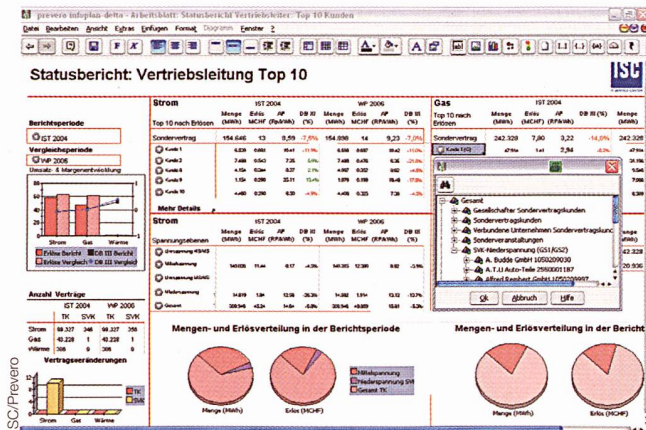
prevero infoplan-delta - Arbeitsblatt: Statusbericht Vertriebsleiter: Top 10 Kunden

Datei Bearbeiten Ansicht Extras Einfügen Format Diagramm Ansicht Fenster ?

Statusbericht: Vertriebsleitung Top 10

ISC

Berichtsperiode

IST 2004

Vergleichsperiode

WP 2005

Umsatz- & Margenentwicklung

Strom Gas Wärme

Erlöse Bericht DB III Bericht
Erlöse Vergleich DB III Vergleich

Anzahl Verträge

| | IST 2004 | | WP 2006 | |
|---|---|---|---|---|
| | TK | SVK | TK | SVK |
| Strom | 99.327 | 346 | 99.327 | 356 |
| Gas | 40.228 | 1 | 42.228 | 1 |
| Wärme | 308 | 0 | 308 | 0 |

Vertragsveränderungen

TK
SVK

Strom

Top 10 nach Erlösen

| | IST 2004 | | | | WP 2006 | | | |
|---|---|---|---|---|---|---|---|---|
| | Menge (MWh) | Erlös MCHF | AP (Rp/kWh) | DB III (%) | Menge (MWh) | Erlös MCHF | AP (Rp/kWh) | DB III (%) |
| Sondervertrag | 154.646 | 13 | 8,59 | -7,5% | 154.898 | 14 | 9,23 | -7,0% |

Kunde 1
Kunde 2
Kunde 3
Kunde 4
Kunde 10

Mehr Details

Strom

Spannungsebenen

Menge (MWh) Erlös MCHF AP (Rp/kWh) DB III (%) Menge (MWh) Erlös MCHF AP (Rp/kWh) DB III (%)

Gesamt

Gas

Top 10 nach Erlösen

IST 2004

Menge Erlös AP DB III (%) Menge

Sondervertrag 242.329 7,90 3,22 -14,5% 242.326

Gesamt
Gesellschafter Sondervertragskunden
Sondervertragskunden
Verbundene Unternehmen Sondervertragskunc
Sonderveranstaltungen
SVK-Niederspannung (GS1/GS2)
A. Budde GmbH 1050209030
A.T.U Auto-Teile 25808011187
Alfred Bernhard GmbH 1050209997

Ok Abbruch Hilfe

Mengen- und Erlösverteilung in der Berichtsperiode

Mittelspannung
Niederspannung SVK
Gesamt TK

Menge (MWh) Erlös (MCHF)

Mengen- und Erlösverteilung in der Bericht

Menge (MWh) Erlös (MCHF)

ISC/Prevero